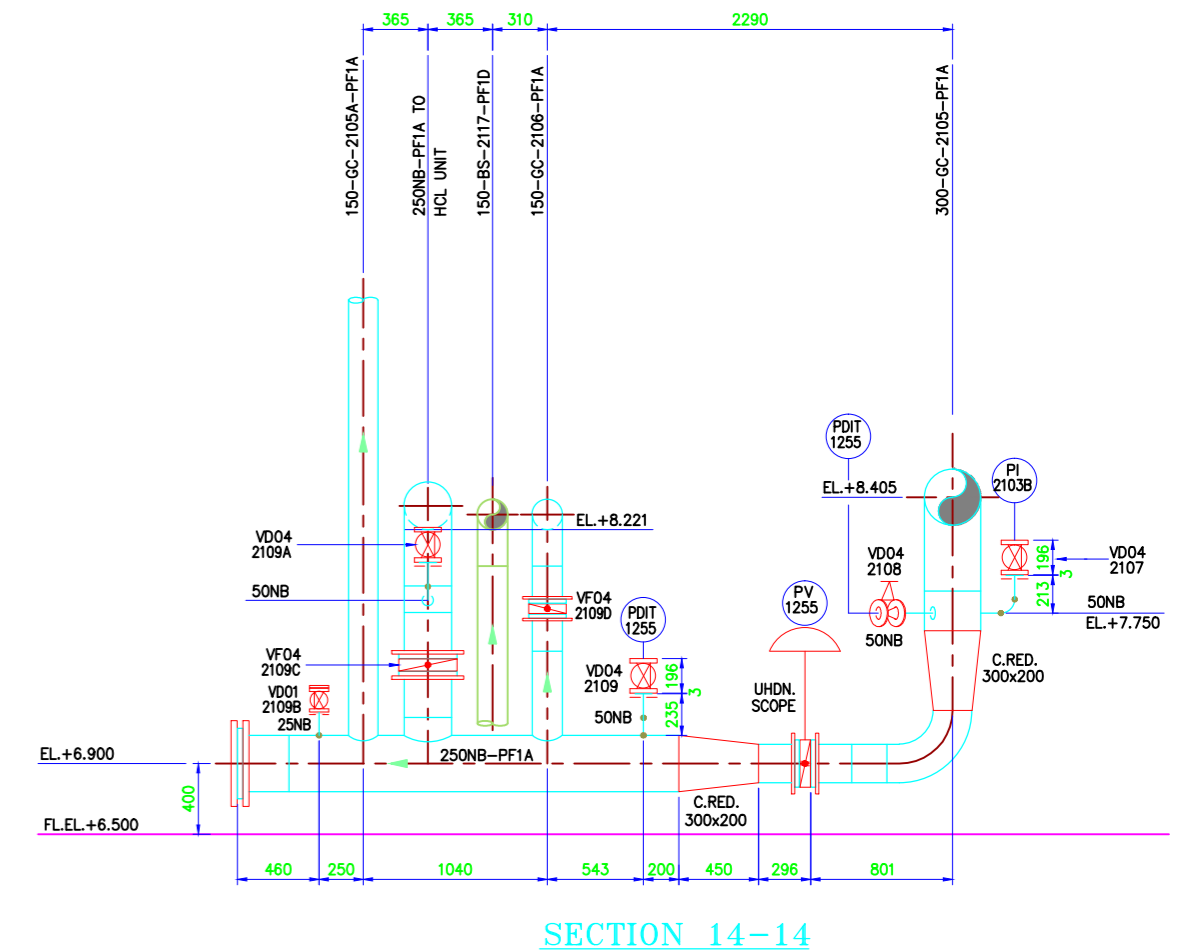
365 365 310 2290

150-GC-2105A-PF1A

250NB-PF1A TO HCL UNIT

150-BS-2117-PF1D

150-GC-2106-PF1A

300-GC-2105-PF1A

PDIT 1255

PI 2103B

EL.+8.405

EL.+8.221

VD04 2109A

VD04 2108

VD04 2107

196

3

213

50NB

50NB

EL.+7.750

VF04 2109D

PDIT 1255

PV 1255

50NB

VF04 2109C

C.RED. 300x200

VD04 2109

196

3

VD01 2109B 25NB

UHDN. SCOPE

235

50NB

250NB-PF1A

EL.+6.900

400

C.RED. 300x200

FL.EL.+6.500

460 250 1040 543 200 450 296 801

SECTION 14-14